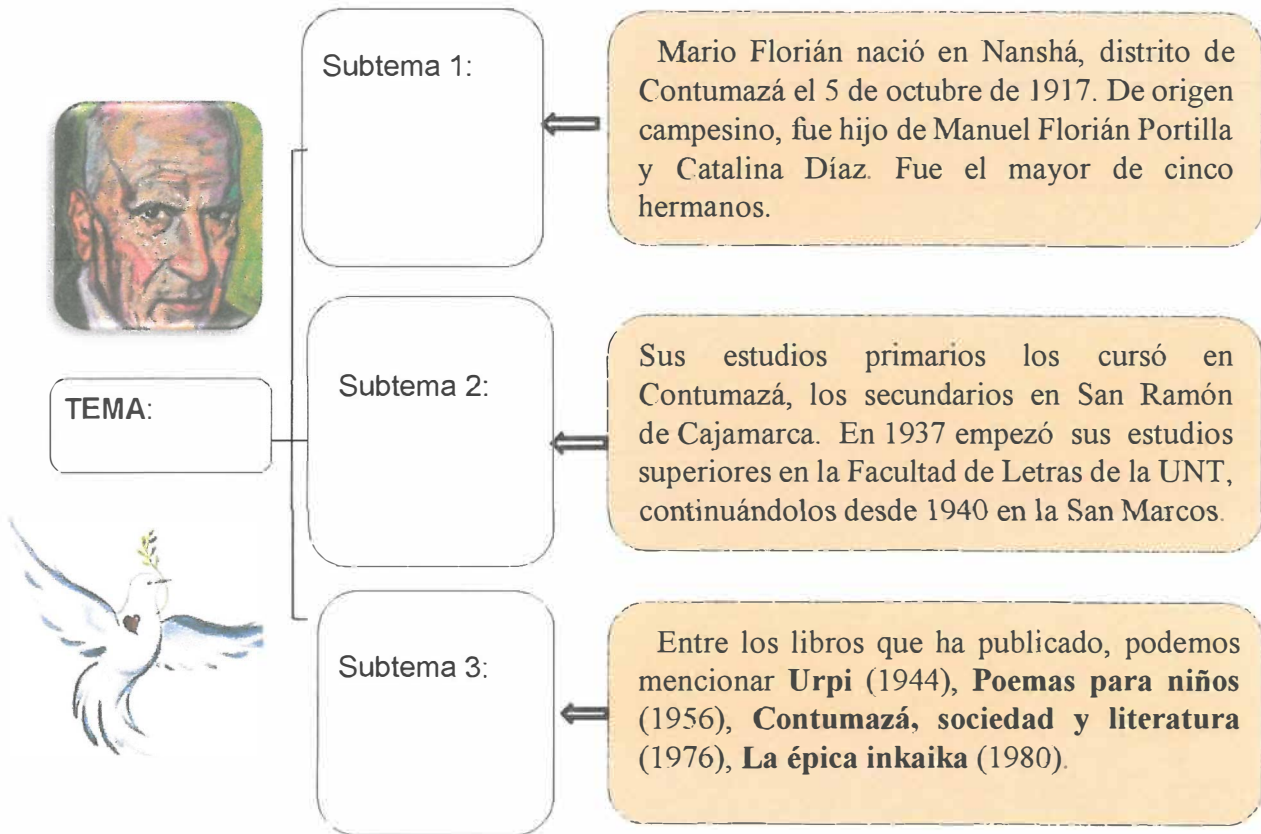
TEMA:

Subtema 1:

Mario Florián nació en Nanshá, distrito de Contumazá el 5 de octubre de 1917. De origen campesino, fue hijo de Manuel Florián Portilla y Catalina Díaz. Fue el mayor de cinco hermanos.

Subtema 2:

Sus estudios primarios los cursó en Contumazá, los secundarios en San Ramón de Cajamarca. En 1937 empezó sus estudios superiores en la Facultad de Letras de la UNT, continuándolos desde 1940 en la San Marcos.

Subtema 3:

Entre los libros que ha publicado, podemos mencionar **Urpi** (1944), **Poemas para niños** (1956), **Contumazá, sociedad y literatura** (1976), **La épica inkaika** (1980).